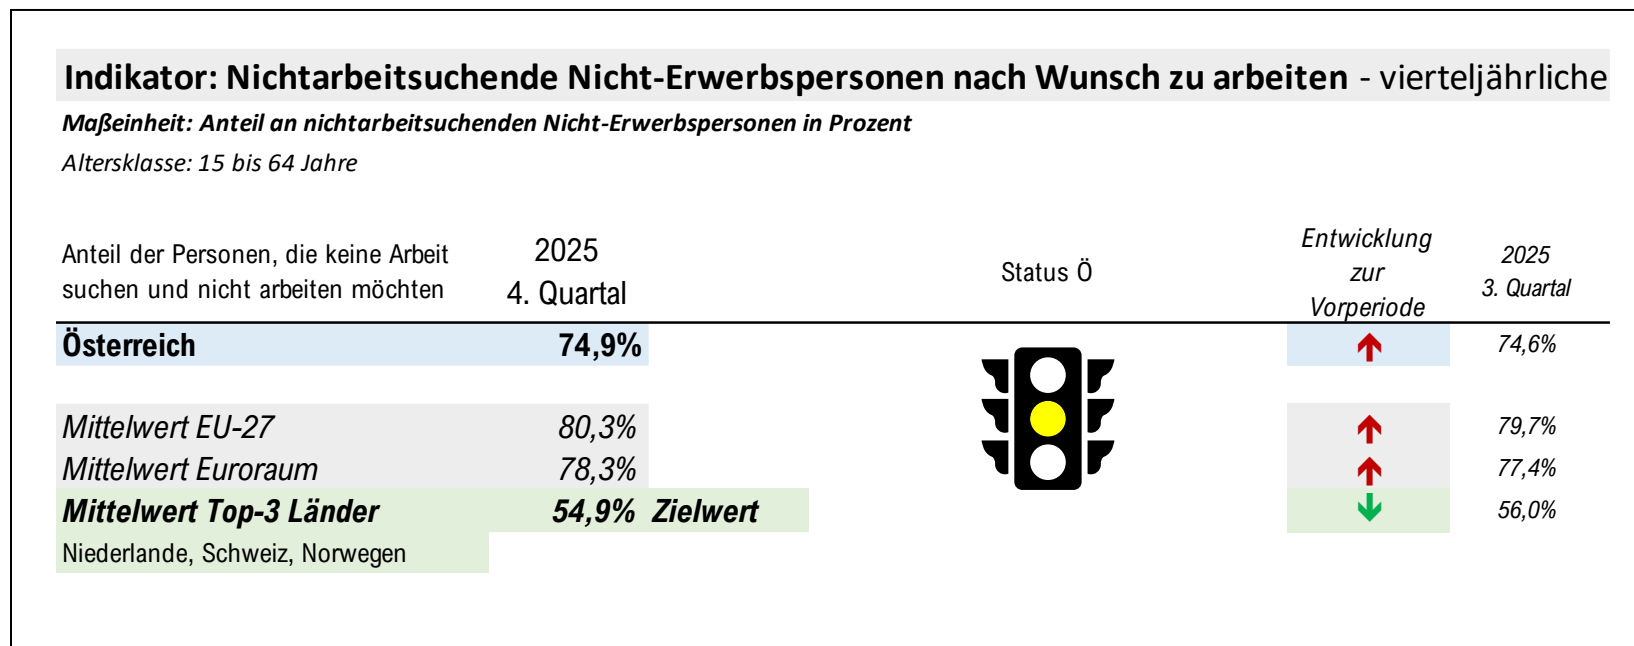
**Indikator: Nichtarbeitsuchende Nicht-Erwerbspersonen nach Wunsch zu arbeiten** - vierteljährliche

*Maßeinheit: Anteil an nichtarbeitsuchenden Nicht-Erwerbspersonen in Prozent*

*Altersklasse: 15 bis 64 Jahre*

| Anteil der Personen, die keine Arbeit suchen und nicht arbeiten möchten | 2025 4. Quartal | Status Ö | Entwicklung zur Vorperiode | 2025 3. Quartal |
|---|---|---|---|---|
| **Österreich** | **74,9%** | | ↑ | 74,6% |
| Mittelwert EU-27 | 80,3% | | ↑ | 79,7% |
| Mittelwert Euroraum | 78,3% | | ↑ | 77,4% |
| **Mittelwert Top-3 Länder** | **54,9% Zielwert** | | ↓ | 56,0% |
| Niederlande, Schweiz, Norwegen | | | | |